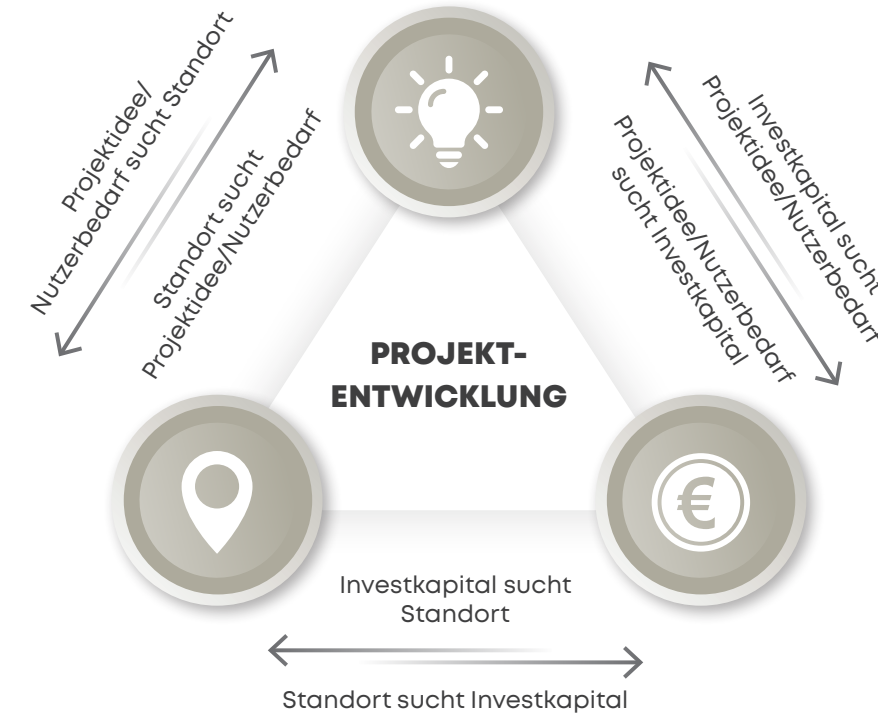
Projektidee/
Nutzerbedarf sucht Standort

Standort sucht
Projektidee/Nutzerbedarf

Investkapital sucht
Projektidee/Nutzerbedarf

Projektidee/Nutzerbedarf
sucht Investkapital

PROJEKT-
ENTWICKLUNG

€

Investkapital sucht
Standort

Standort sucht Investkapital